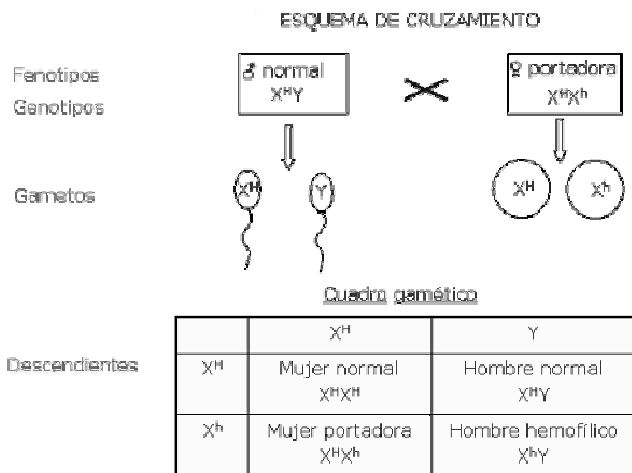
ESQUEMA DE CRUZAMIENTO

Fenotipos
Genotipos

♂ normal
$X^HY$

×

♀ portadora
$X^HX^h$

Gametos

$X^H$

Y

$X^H$

$X^h$

Cuadro gamético

Descendientes

| | $X^H$ | Y |
|---|---|---|
| $X^H$ | Mujer normal $X^HX^H$ | Hombre normal $X^HY$ |
| $X^h$ | Mujer portadora $X^HX^h$ | Hombre hemofílico $X^hY$ |